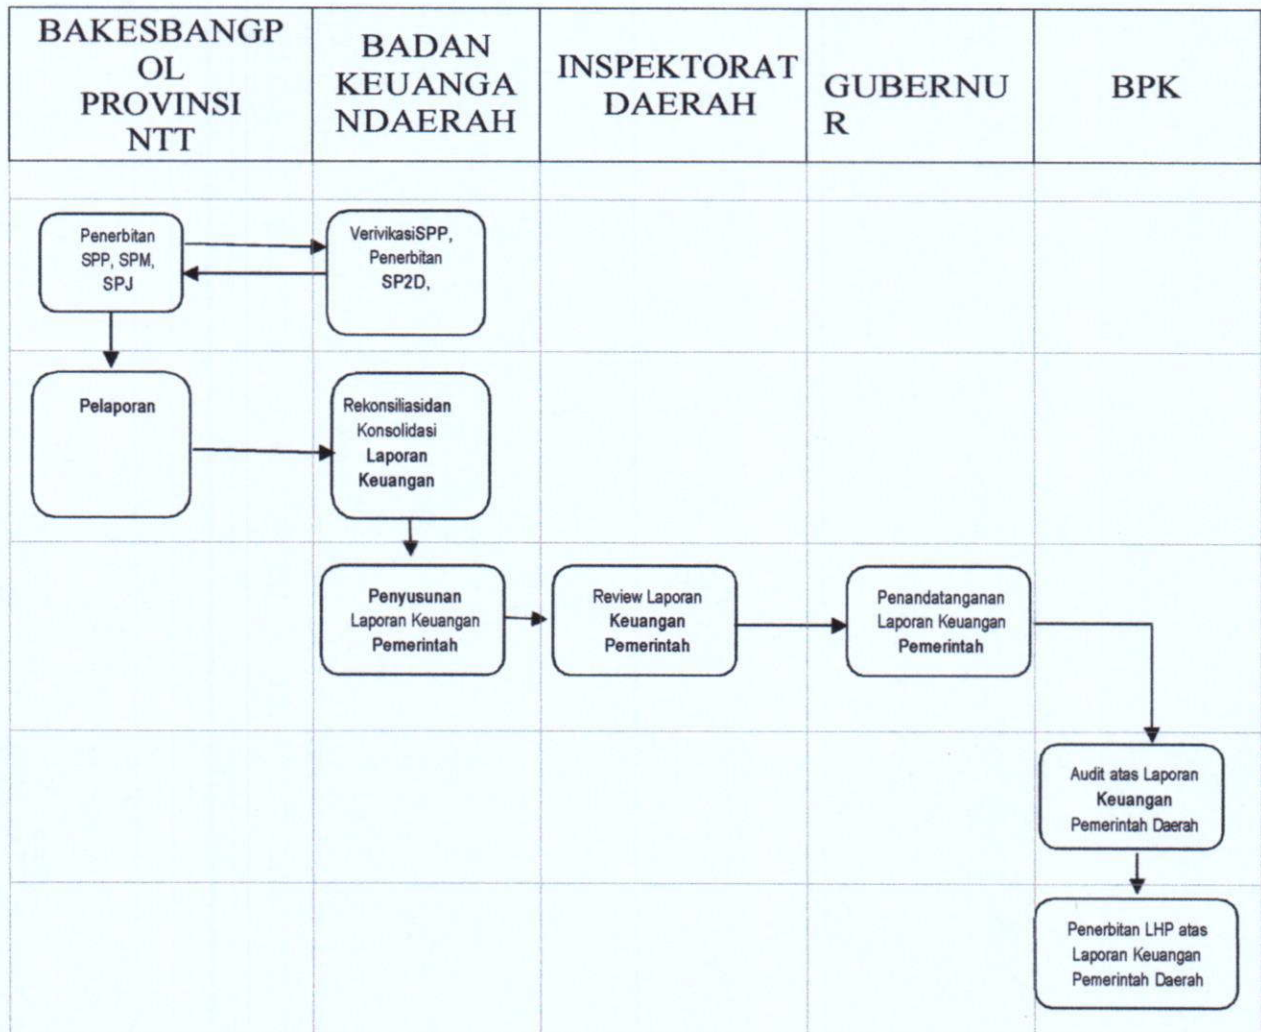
| BAKESBANGPOL PROVINSI NTT | BADAN KEUANGANDAERAH | INSPEKTORAT DAERAH | GUBERNUR | BPK |
|---|---|---|---|---|
| Penerbitan SPP, SPM, SPJ | VerivikasiSPP, Penerbitan SP2D, | | | |
| Pelaporan | Rekonsiliasidan Konsolidasi Laporan Keuangan | | | |
| | Penyusunan Laporan Keuangan Pemerintah | Review Laporan Keuangan Pemerintah | Penandatanganan Laporan Keuangan Pemerintah | |
| | | | | Audit atas Laporan Keuangan Pemerintah Daerah |
| | | | | Penerbitan LHP atas Laporan Keuangan Pemerintah Daerah |